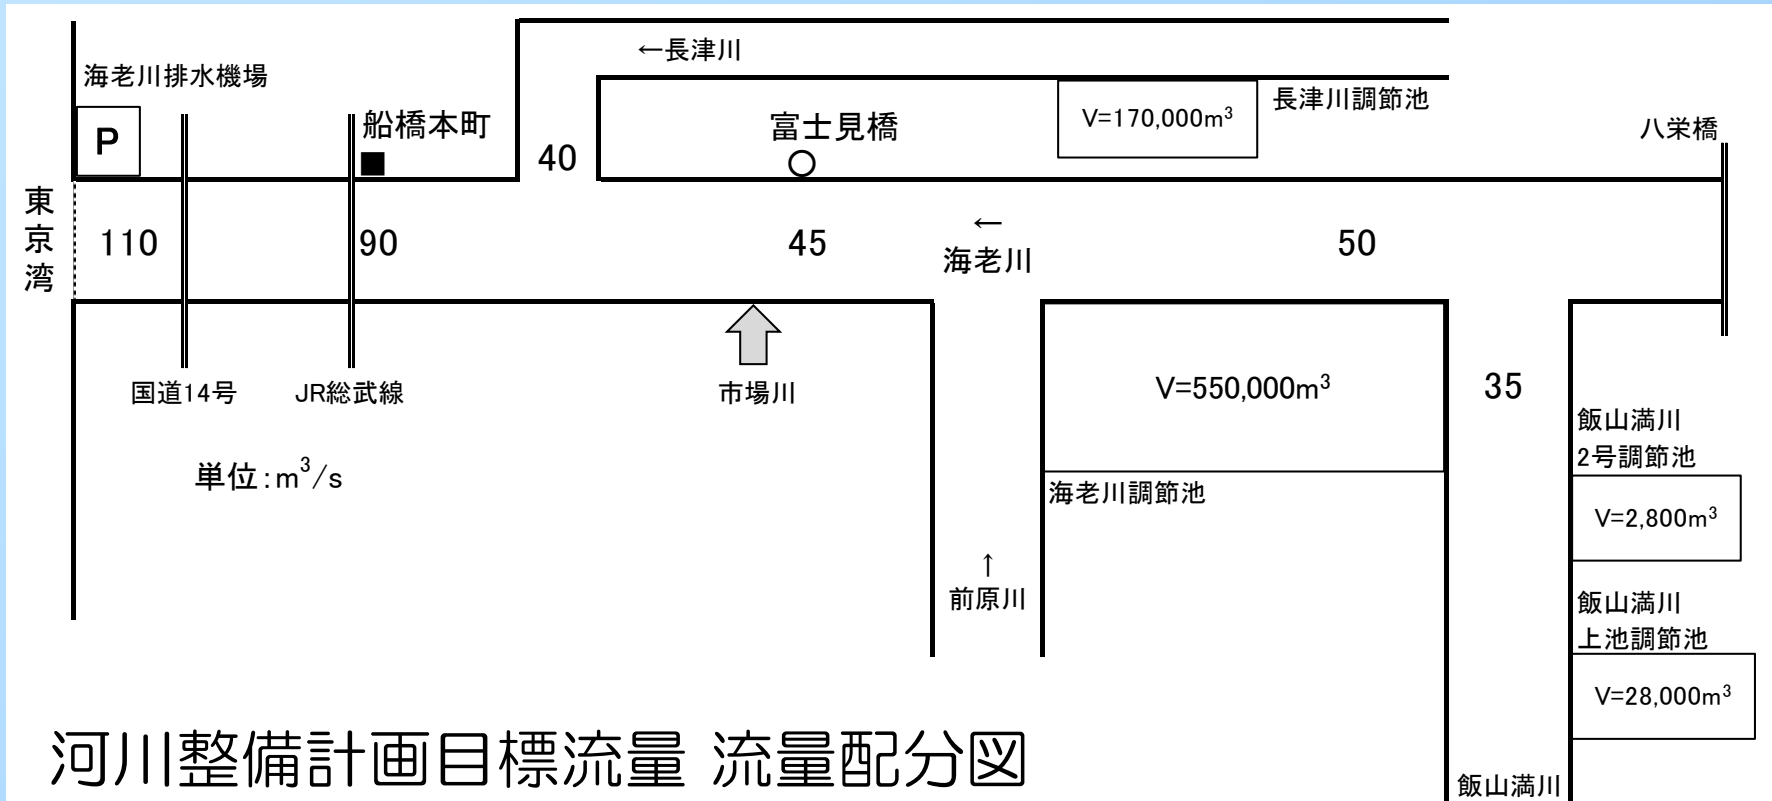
海老川排水機場

P

船橋本町

40

←長津川

富士見橋

V=170,000m$^3$

長津川調節池

八栄橋

東京湾

110

90

45

←
海老川

50

国道14号

JR総武線

市場川

V=550,000m$^3$

35

飯山満川
2号調節池

V=2,800m$^3$

単位:m$^3$/s

海老川調節池

↑
前原川

飯山満川
上池調節池

V=28,000m$^3$

河川整備計画目標流量 流量配分図

飯山満川